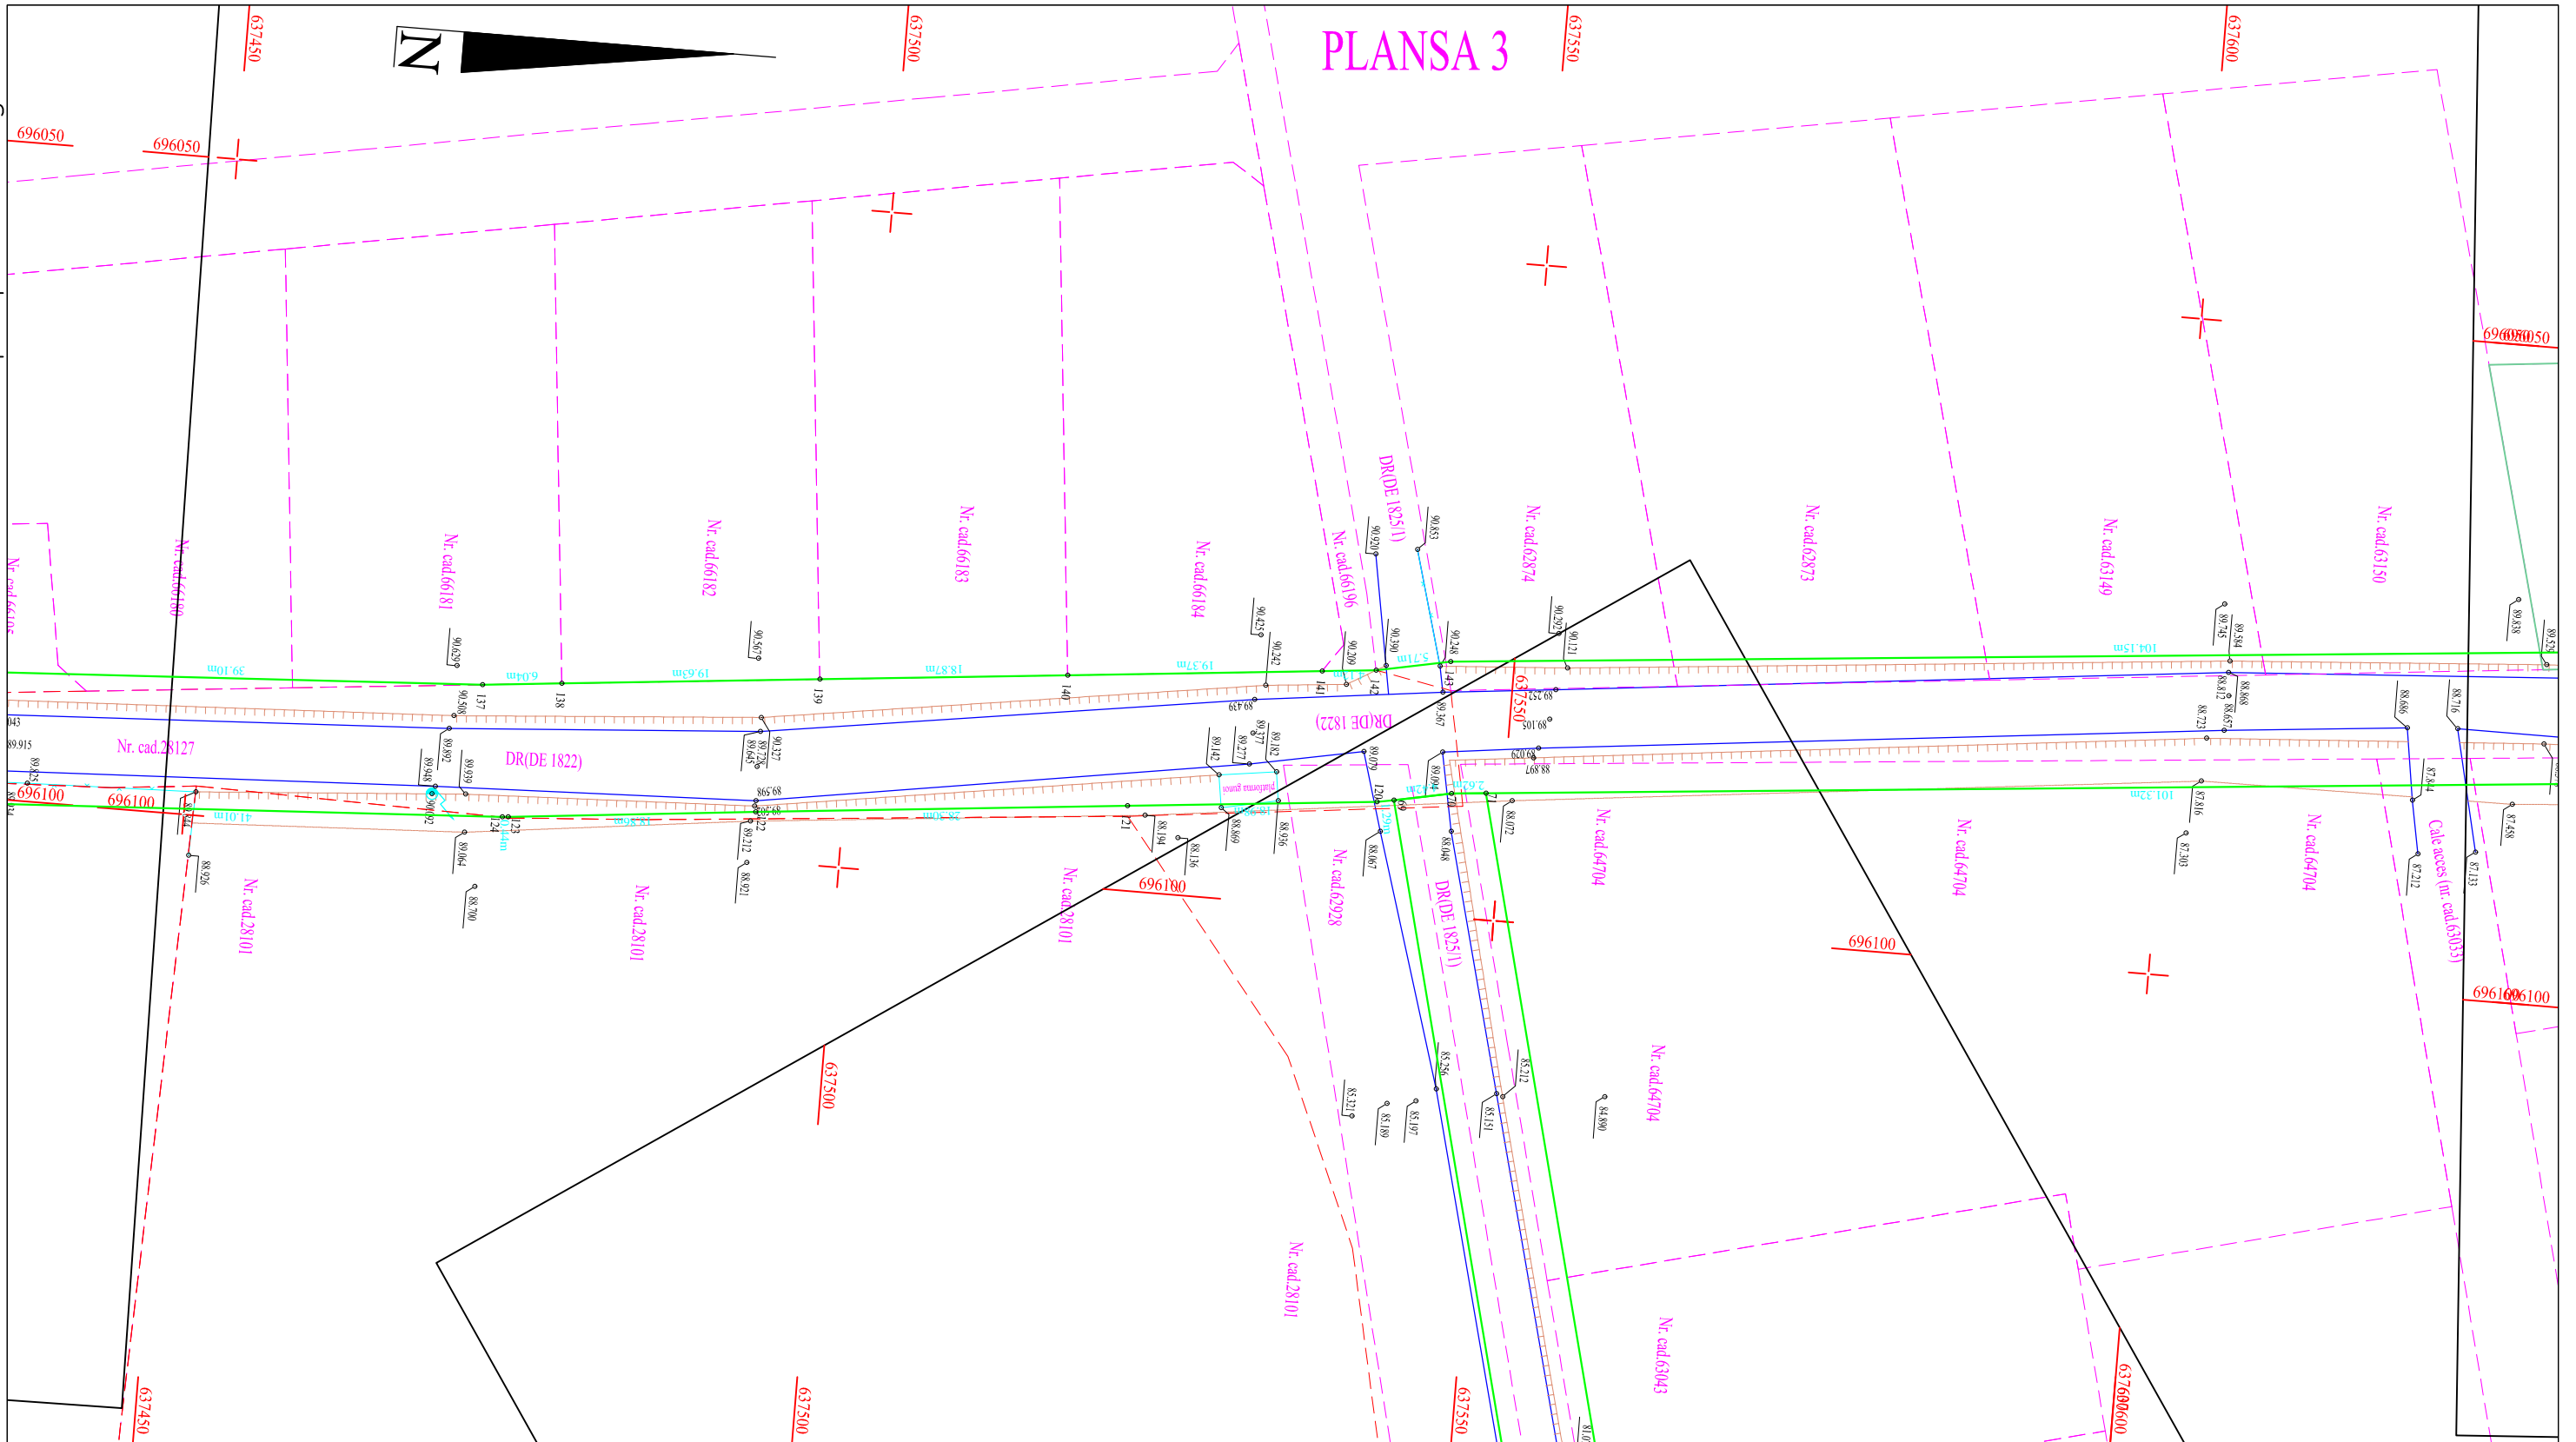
637450
637500
PLANSA 3
637550
637600
N
696050
696050
696050
Nr. cad.66180
Nr. cad.66181
Nr. cad.66182
Nr. cad.66183
Nr. cad.66184
Nr. cad.66196
DR(DE 1825/1)
Nr. cad.62874
Nr. cad.62873
Nr. cad.63149
Nr. cad.63150
39.10m
6.04m
19.63m
18.87m
19.37m
5.71m
104.15m
137
138
139
140
141
142
143
90.629
90.567
90.425
90.242
90.209
90.390
90.248
90.292
90.121
90.920
90.853
90.508
89.419
89.367
89.252
89.105
89.029
88.897
89.745
89.584
88.812
88.868
88.723
88.657
88.686
88.716
89.838
Nr. cad.28127
DR(DE 1822)
DR(DE 1822)
637550
89.915
89.892
89.948
89.939
90.327
89.726
89.645
89.598
89.142
89.277
89.277
89.182
89.070
89.094
696100
696100
41.01m
18.96m
18.50m
2.62m
101.32m
Nr. cad.28101
Nr. cad.28101
Nr. cad.28101
Nr. cad.62928
DR(DE 1825/1)
Nr. cad.64704
Nr. cad.64704
Nr. cad.64704
Cale acces (nr. cad.63035)
87.844
87.458
87.816
87.303
87.212
87.133
88.926
89.064
88.700
89.212
88.921
88.194
88.156
88.869
88.936
88.067
88.048
88.072
696100
696100
696100
696100
platforma gunoi
637500
85.321
85.189
85.197
85.256
85.151
85.212
84.890
Nr. cad.28101
Nr. cad.64704
Nr. cad.63043
637450
637500
637550
637600